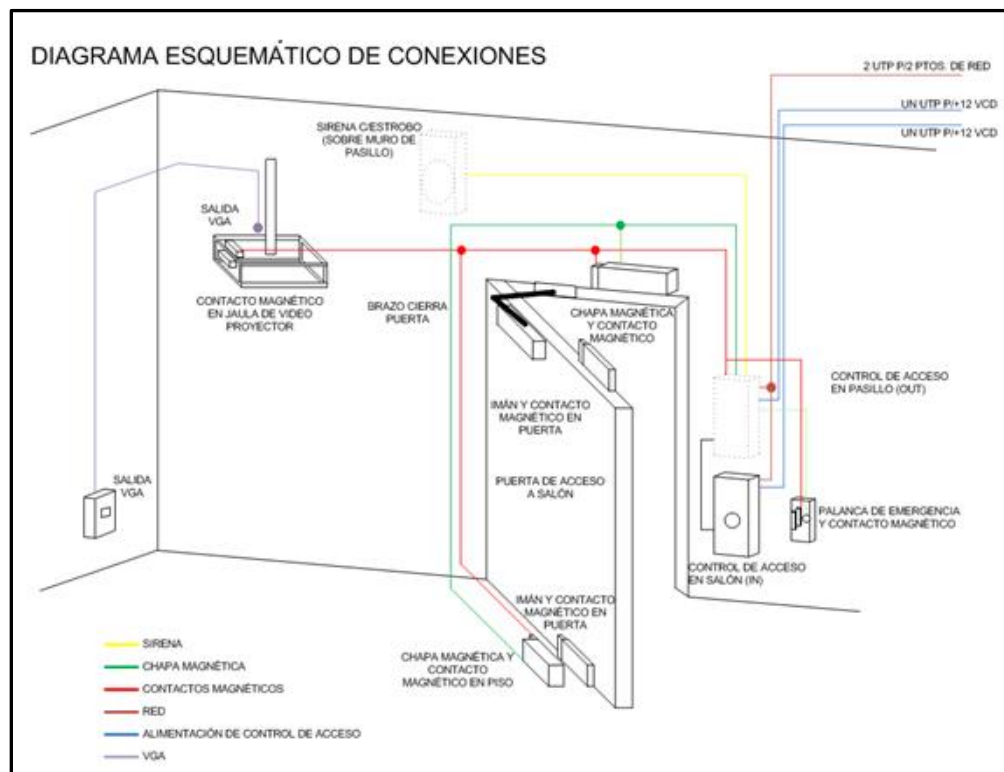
DIAGRAMA ESQUEMÁTICO DE CONEXIONES

2 UTP P/2 PTOS. DE RED

UN UTP P/+12 VCD

UN UTP P/+12 VCD

SIRENA C/ESTROBO (SOBRE MURO DE PASILLO)

SALIDA VGA

CONTACTO MAGNÉTICO EN JAULA DE VIDEO PROYECTOR

BRAZO CIERRA PUERTA

CHAPA MAGNÉTICA Y CONTACTO MAGNÉTICO

CONTROL DE ACCESO EN PASILLO (OUT)

IMÁN Y CONTACTO MAGNÉTICO EN PUERTA

PUERTA DE ACCESO A SALÓN

SALIDA VGA

PALANCA DE EMERGENCIA Y CONTACTO MAGNÉTICO

CONTROL DE ACCESO EN SALÓN (IN)

IMÁN Y CONTACTO MAGNÉTICO EN PUERTA

CHAPA MAGNÉTICA Y CONTACTO MAGNÉTICO EN PISO

SIRENA

CHAPA MAGNÉTICA

CONTACTOS MAGNÉTICOS

RED

ALIMENTACIÓN DE CONTROL DE ACCESO

VGA